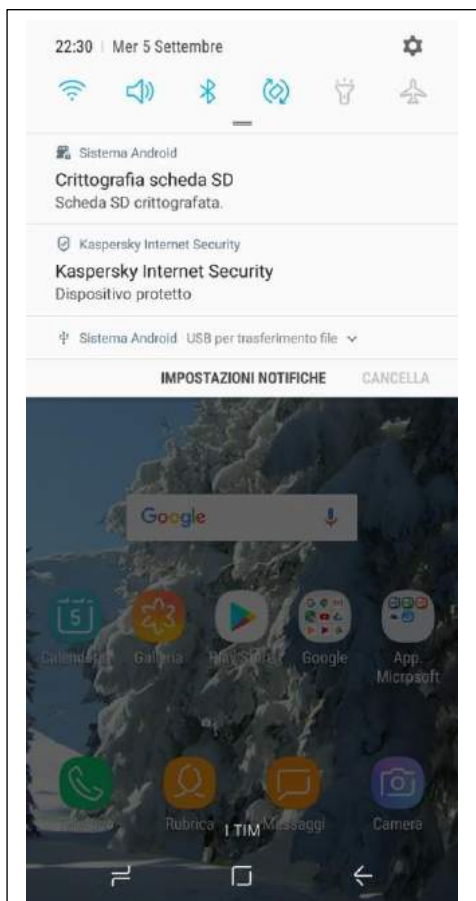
22:30 | Mer 5 Settembre

Sistema Android
Crittografia scheda SD
Scheda SD crittografata.

Kaspersky Internet Security
Kaspersky Internet Security
Dispositivo protetto

Sistema Android USB per trasferimento file

IMPOSTAZIONI NOTIFICHE CANCELLA

Google

5

Calendario Galleria Play Store Google App Microsoft

Telefono Rubrica Messaggi Camera

I TIM